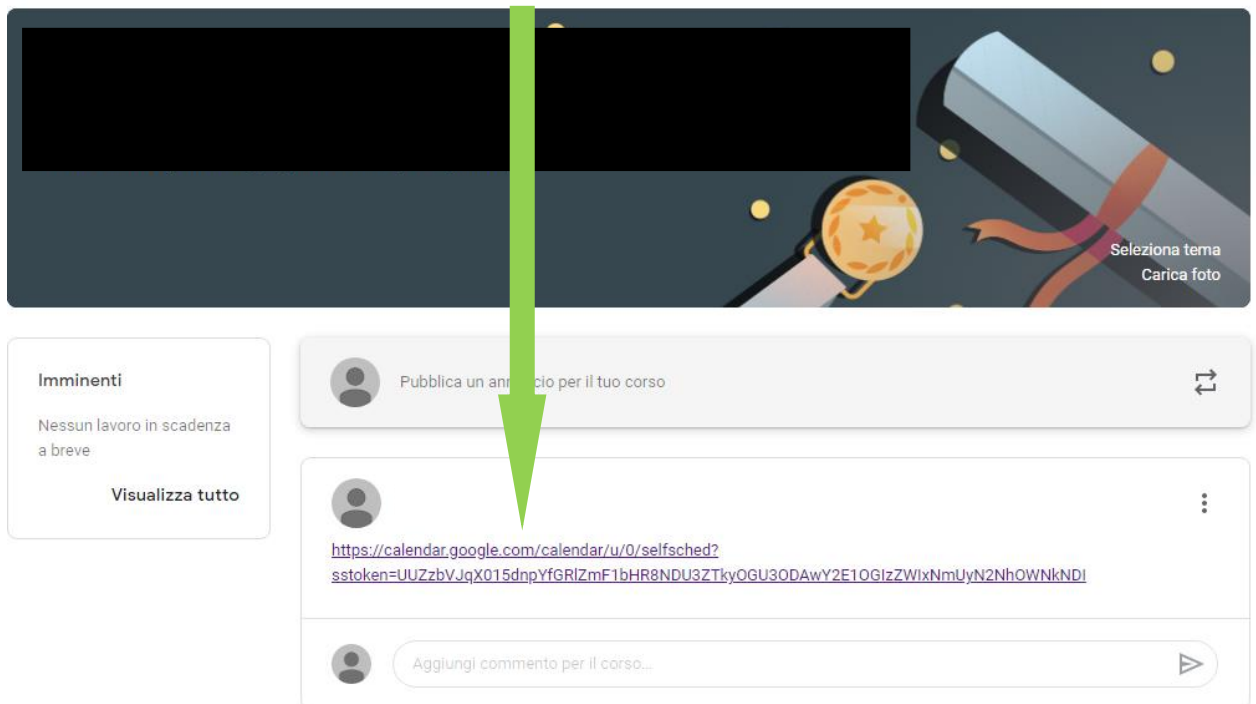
Seleziona tema
Carica foto

Imminenti

Nessun lavoro in scadenza a breve

Visualizza tutto

Pubblica un an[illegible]cio per il tuo corso

https://calendar.google.com/calendar/u/0/selfsched?sstoken=UUZzbVJqX015dnpYfGRlZmF1bHR8NDU3ZTkyOGU3ODAwY2E1OGIzZWIxNmUyN2NhOWNkNDI

Aggiungi commento per il corso...